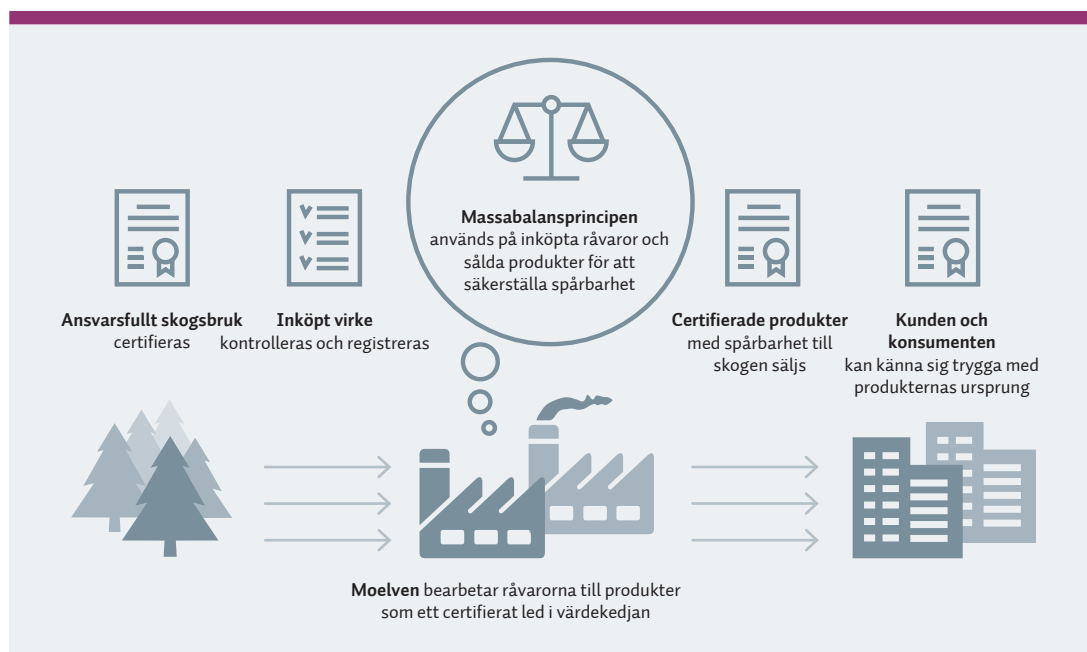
**Massabalansprincipen** används på inköpta råvaror och sålda produkter för att säkerställa spårbarhet

**Ansvarsfullt skogsbruk** certifieras

**Inköpt virke** kontrolleras och registreras

**Certifierade produkter** med spårbarhet till skogen säljs

**Kunden och konsumenten** kan känna sig trygga med produkternas ursprung

**Moelven** bearbetar råvarorna till produkter som ett certifierat led i värdekedjan